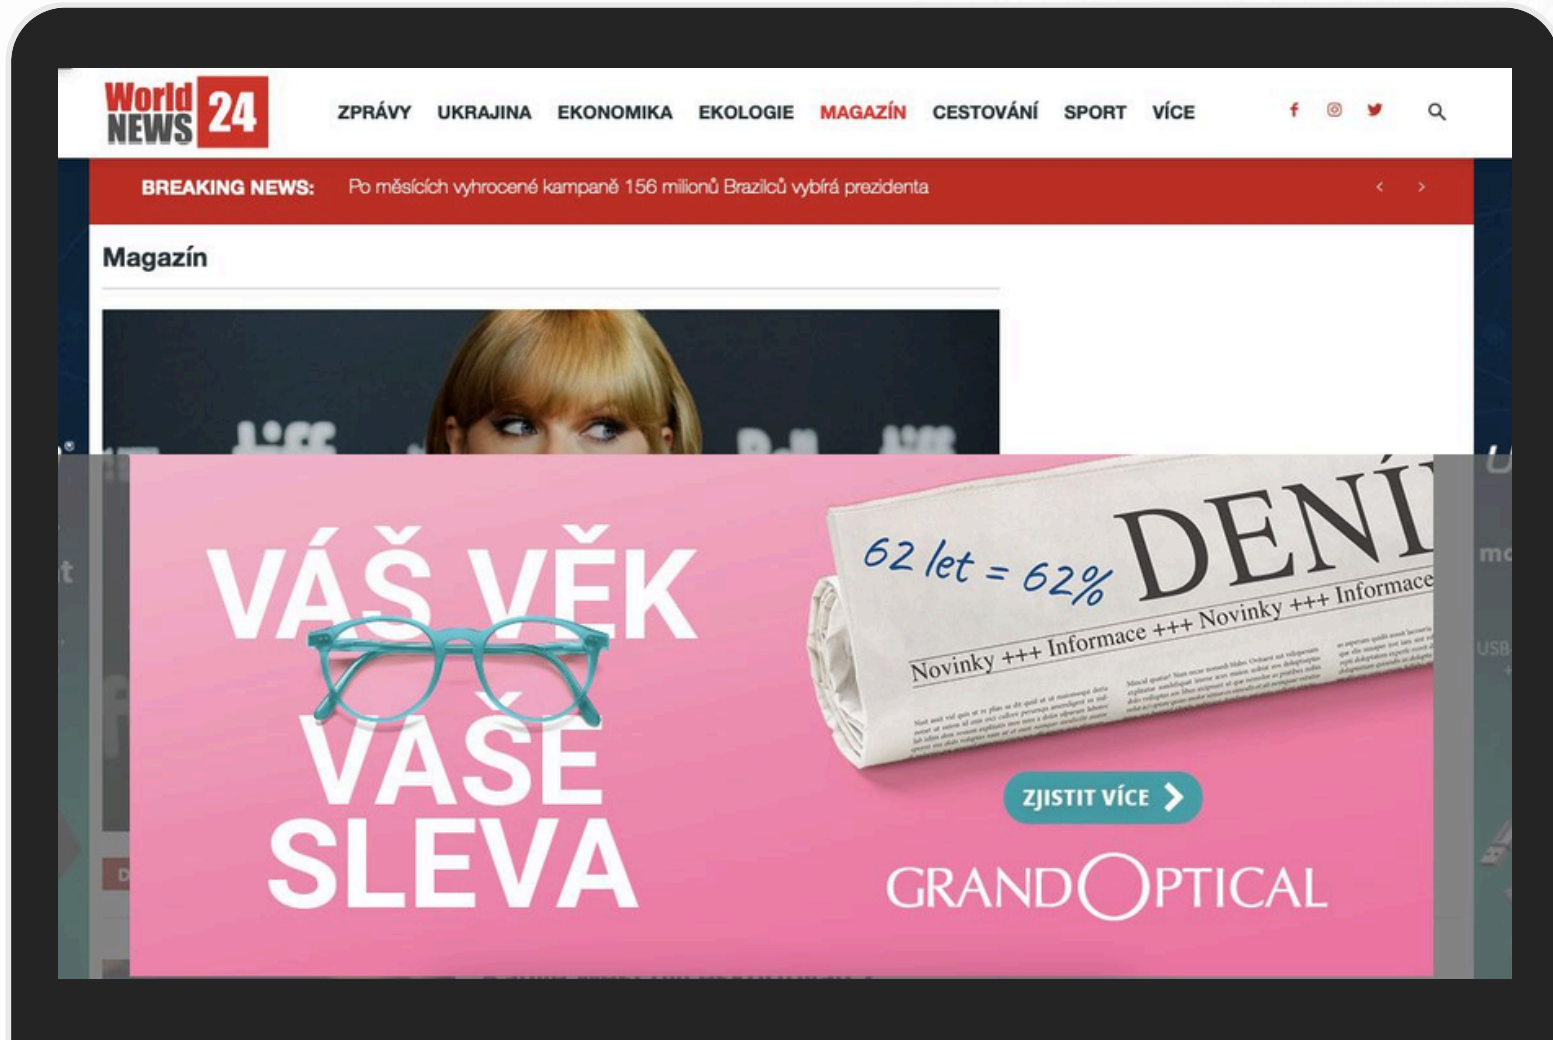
World NEWS 24

ZPRÁVY UKRAJINA EKONOMIKA EKOLOGIE MAGAZÍN CESTOVÁNÍ SPORT VÍCE

BREAKING NEWS: Po měsících vyhrocené kampaně 156 milionů Brazilců vybírá prezidenta

Magazín

VÁŠ VĚK VAŠE SLEVA

62 let = 62%

DENÍ

Novinky +++ Informace +++ Novinky +++ Informace

ZJISTIT VÍCE

GRANDOPTICAL